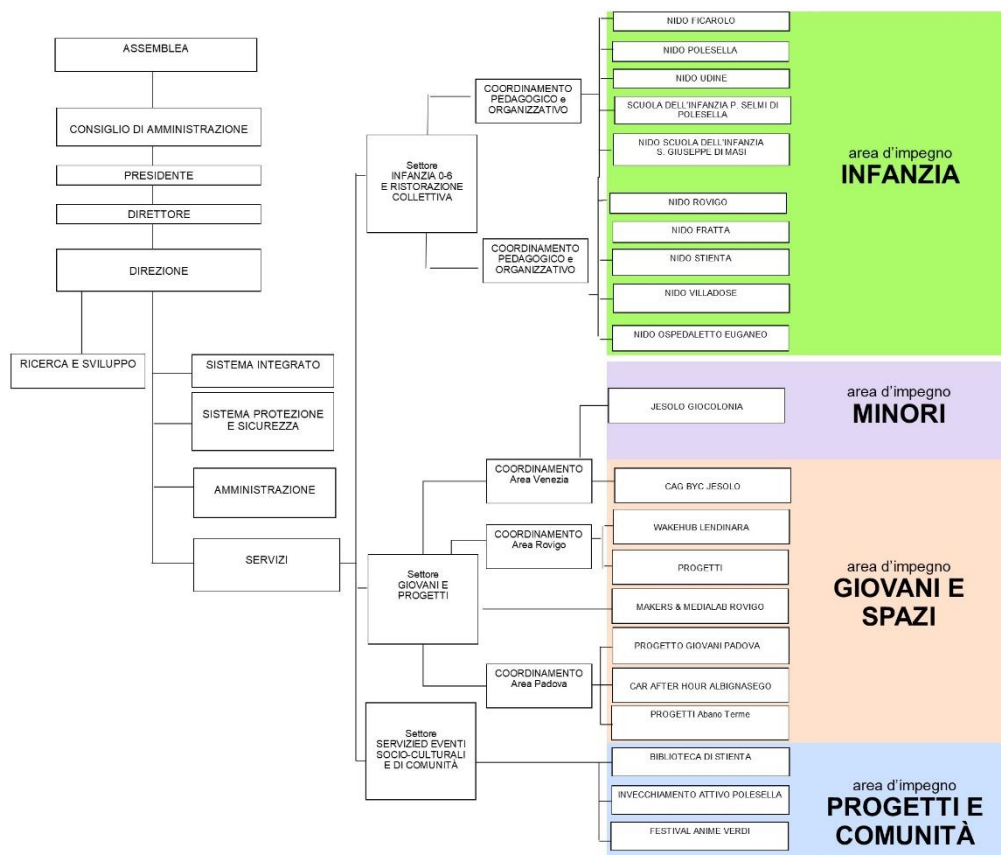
ASSEMBLEA

CONSIGLIO DI AMMINISTRAZIONE

PRESIDENTE

DIRETTORE

DIREZIONE

RICERCA E SVILUPPO

SISTEMA INTEGRATO

SISTEMA PROTEZIONE E SICUREZZA

AMMINISTRAZIONE

SERVIZI

Settore INFANZIA 0-6 E RISTORAZIONE COLLETTIVA

COORDINAMENTO PEDAGOGICO e ORGANIZZATIVO

NIDO FICAROLO

NIDO POLESELLA

NIDO UDINE

SCUOLA DELL'INFANZIA P. SELMI DI POLESELLA

NIDO SCUOLA DELL'INFANZIA S. GIUSEPPE DI MASI

COORDINAMENTO PEDAGOGICO e ORGANIZZATIVO

NIDO ROVIGO

NIDO FRATTA

NIDO STIENTA

NIDO VILLADOSE

NIDO OSPEDALETTO EUGANEO

area d'impegno
INFANZIA

JESOLO GIOCOLONIA

area d'impegno
MINORI

Settore GIOVANI E PROGETTI

COORDINAMENTO Area Venezia

CAG BYC JESOLO

COORDINAMENTO Area Rovigo

WAKEHUB LENDINARA

PROGETTI

MAKERS & MEDIALAB ROVIGO

COORDINAMENTO Area Padova

PROGETTO GIOVANI PADOVA

CAR AFTER HOUR ALBIGNASEGO

PROGETTI Abano Terme

area d'impegno
GIOVANI E SPAZI

Settore SERVIZIED EVENTI SOCIO-CULTURALI E DI COMUNITÀ

BIBLIOTECA DI STIENTA

INVECCHIAMENTO ATTIVO POLESELLA

FESTIVAL ANIME VERDI

area d'impegno
PROGETTI E COMUNITÀ